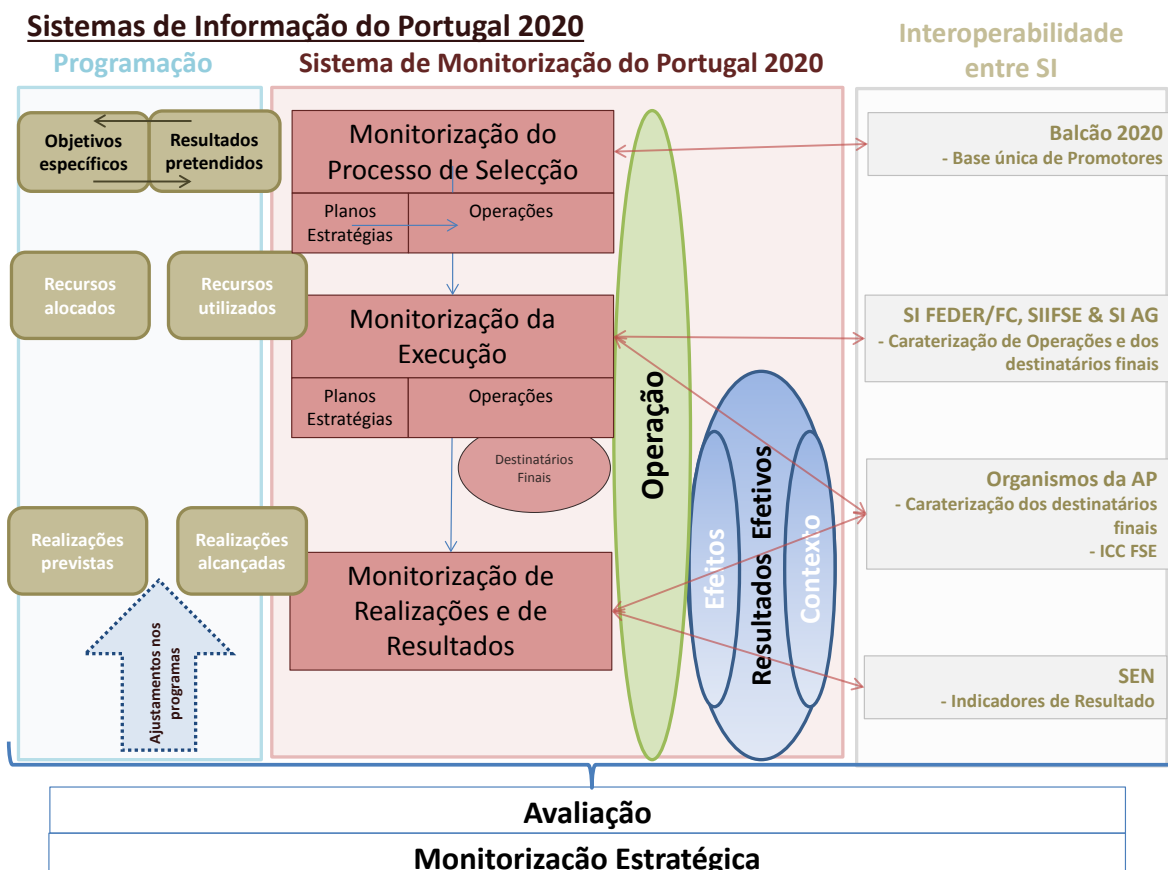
Sistemas de Informação do Portugal 2020

Programação

Objetivos específicos

Resultados pretendidos

Recursos alocados

Recursos utilizados

Realizações previstas

Realizações alcançadas

Ajustamentos nos programas

Sistema de Monitorização do Portugal 2020

Monitorização do Processo de Selecção

Planos Estratégias

Operações

Monitorização da Execução

Planos Estratégias

Operações

Destinatários Finais

Monitorização de Realizações e de Resultados

Operação

Efeitos

Resultados Efetivos

Contexto

Interoperabilidade entre SI

Balcão 2020
- Base única de Promotores

SI FEDER/FC, SIIFSE & SI AG
- Caraterização de Operações e dos destinatários finais

Organismos da AP
- Caraterização dos destinatários finais
- ICC FSE

SEN
- Indicadores de Resultado

Avaliação

Monitorização Estratégica